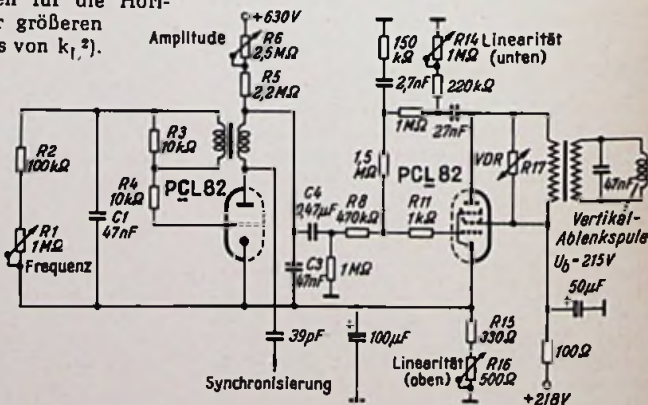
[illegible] für die Hori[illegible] größeren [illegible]s von $k_{I}{}^{2}$).

+630V
Amplitude
R6 2,5MΩ
R5 2,2MΩ
R2 100kΩ
R3 10kΩ
R4 10kΩ
C1 47nF
PCL82
R1 1MΩ
Frequenz
C4 0,47µF
R8 470kΩ
C3 47nF
1MΩ
150 kΩ
R14 1MΩ Linearität (unten)
2,7nF
220kΩ
1MΩ
27nF
1,5 MΩ
PCL 82
VDR
R17
R11 1kΩ
47nF
Vertikal-Ablenkspule
$U_b$ - 215V
50µF
39pF
100µF
R13 330Ω
Linearität (oben)
R16 500Ω
100Ω
Synchronisierung
+218V